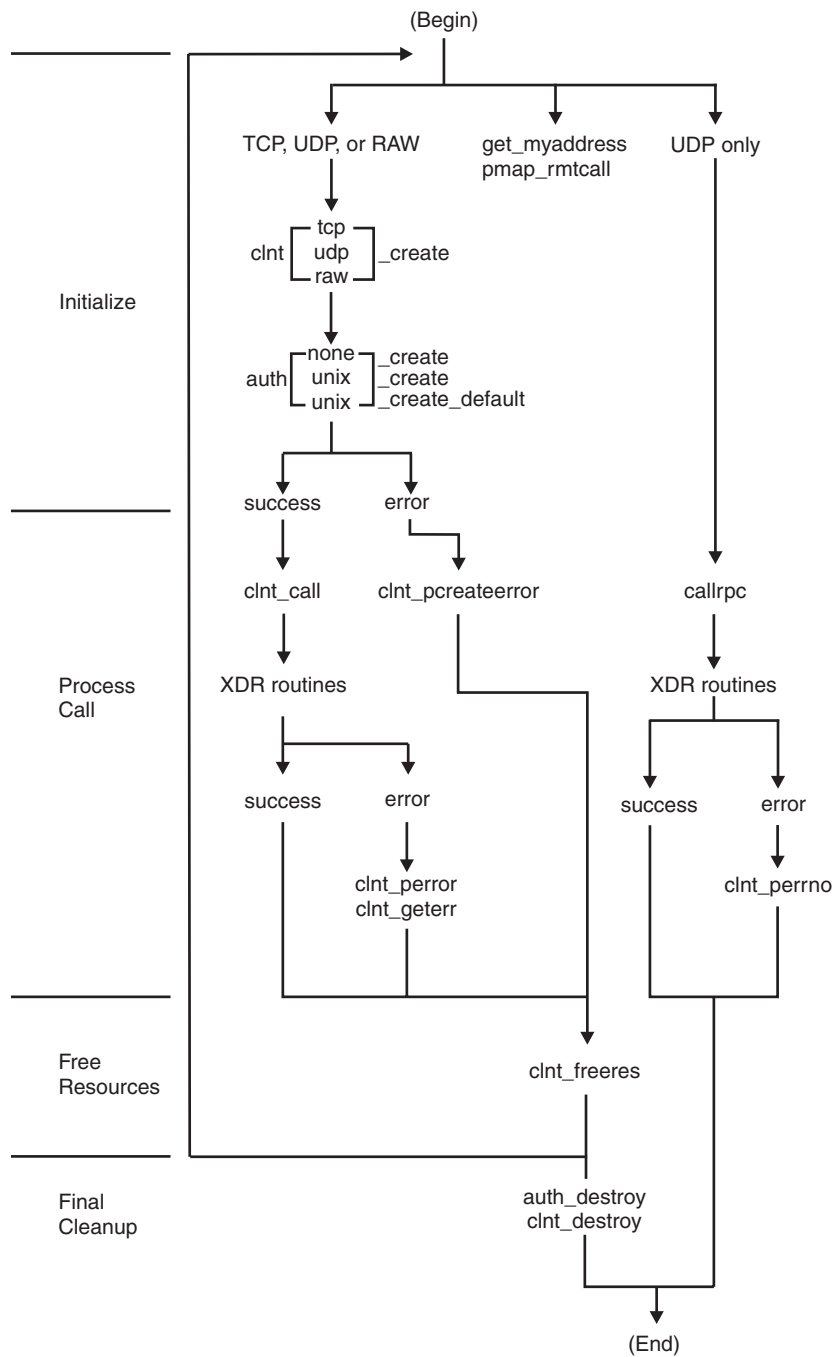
(Begin)

TCP, UDP, or RAW

get_myaddress
pmap_rmtcall

UDP only

Initialize

clnt tcp udp raw _create

auth none unix unix _create _create _create_default

success

error

clnt_call

clnt_pcreateerror

callrpc

Process Call

XDR routines

XDR routines

success

error

success

error

clnt_perror
clnt_geterr

clnt_perrno

Free Resources

clnt_freeres

Final Cleanup

auth_destroy
clnt_destroy

(End)